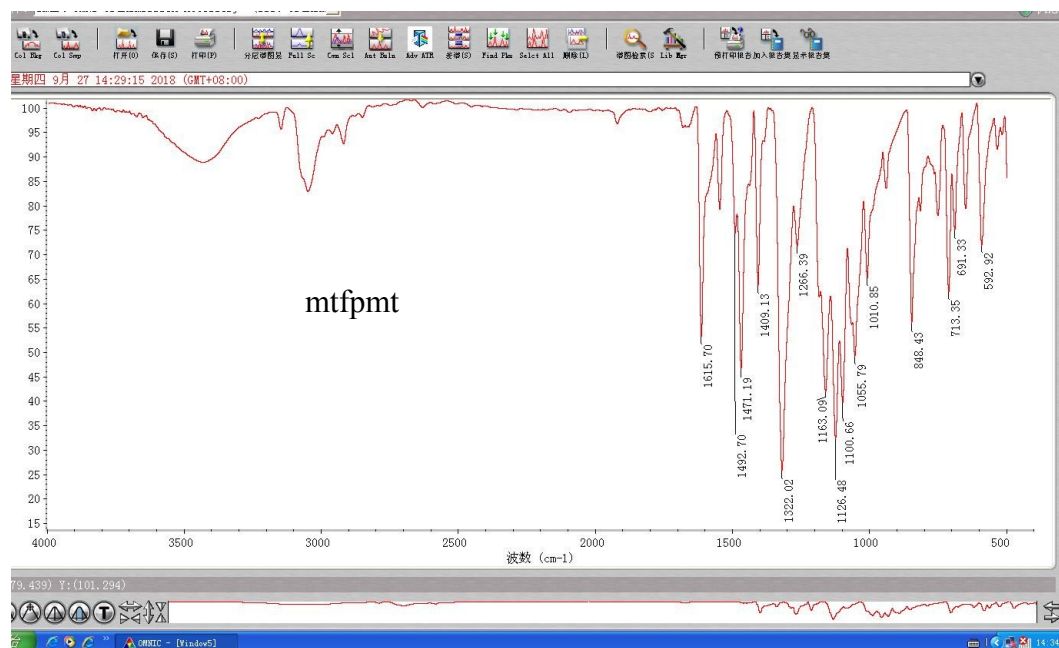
Col Bkg Col Sep 打开(O) 保存(S) 打印(P) 分层谱图显 Full Sc Com Scl Aut Bsln Adv ATR 谷谱(S) Find Pks Selct All 删除(L) 谱图检索(S Lib Mgr 保打印报告 加入报告簇 显示报告簇

星期四 9月 27 14:29:15 2018 (GMT+08:00)

mtfpmt

1615.70
1492.70
1471.19
1409.13
1322.02
1266.39
1163.09
1126.48
1100.66
1055.79
1010.85
848.43
713.35
691.33
592.92

100
95
90
85
80
75
70
65
60
55
50
45
40
35
30
25
20
15

4000 3500 3000 2500 2000 1500 1000 500

波数 (cm-1)

79.439) Y:(101.294)

OMNIC - [Window5]

14:34